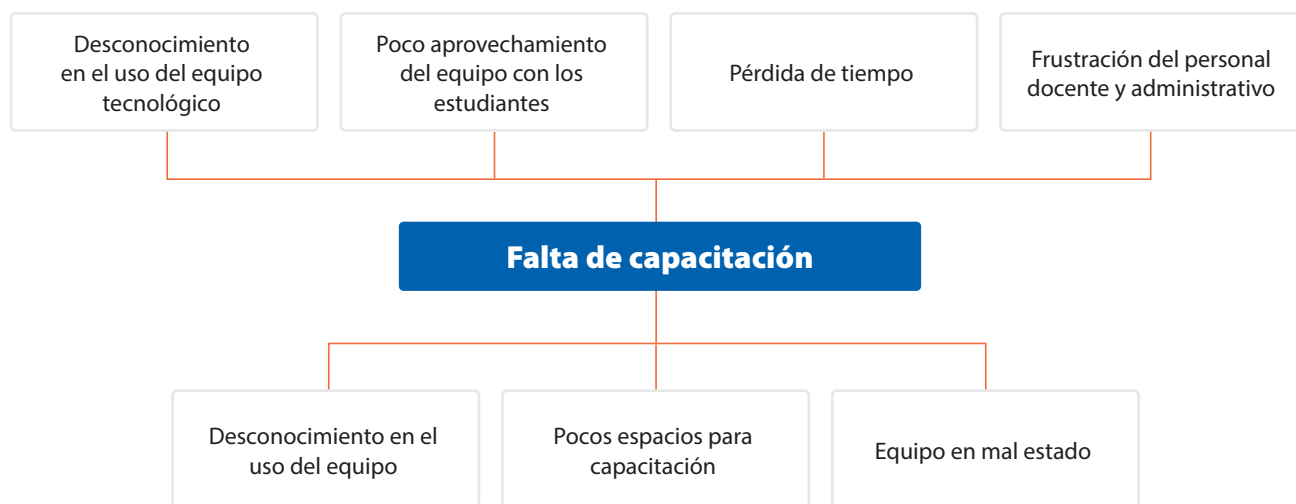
Desconocimiento en el uso del equipo tecnológico

Poco aprovechamiento del equipo con los estudiantes

Pérdida de tiempo

Frustración del personal docente y administrativo

Falta de capacitación

Desconocimiento en el uso del equipo

Pocos espacios para capacitación

Equipo en mal estado